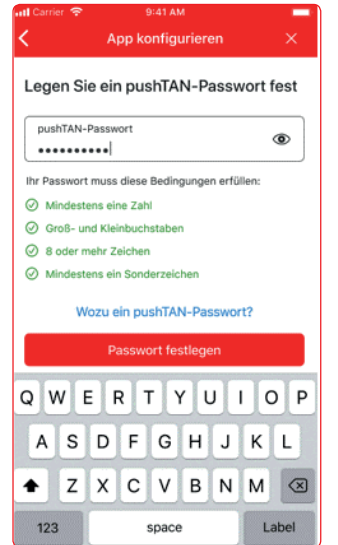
Carrier 9:41 AM

App konfigurieren

Legen Sie ein pushTAN-Passwort fest

pushTAN-Passwort
••••••••••

Ihr Passwort muss diese Bedingungen erfüllen:

Mindestens eine Zahl

Groß- und Kleinbuchstaben

8 oder mehr Zeichen

Mindestens ein Sonderzeichen

Wozu ein pushTAN-Passwort?

Passwort festlegen

Q W E R T Z U I O P
A S D F G H J K L
Z X C V B N M
123 space Label